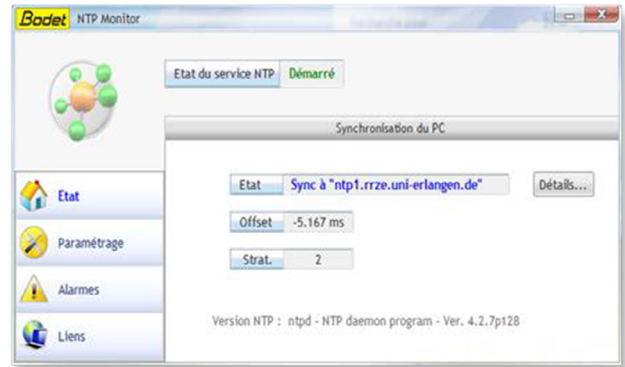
Bodet NTP Monitor

Etat du service NTP | Démarré

Synchronisation du PC

Etat | Sync à "ntp1.rrze.uni-erlangen.de" | Détails...

Offset | -5.167 ms

Strat. | 2

Version NTP : ntpd - NTP daemon program - Ver. 4.2.7p128

Etat

Paramétrage

Alarmes

Liens